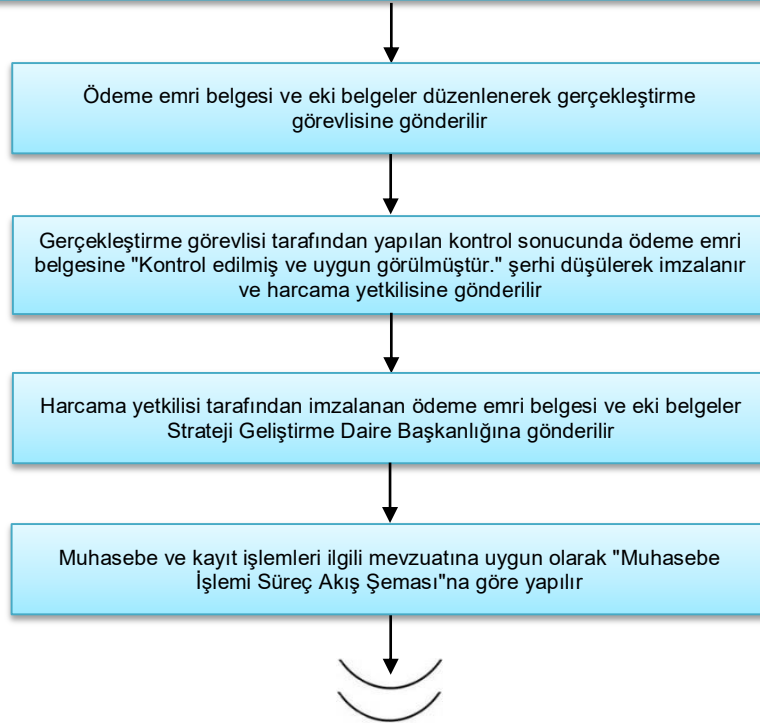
Ödeme emri belgesi ve eki belgeler düzenlenerek gerçekleştirme görevlisine gönderilir

Gerçekleştirme görevlisi tarafından yapılan kontrol sonucunda ödeme emri belgesine "Kontrol edilmiş ve uygun görülmüştür." şerhi düşülerek imzalanır ve harcama yetkilisine gönderilir

Harcama yetkilisi tarafından imzalanan ödeme emri belgesi ve eki belgeler Strateji Geliştirme Daire Başkanlığına gönderilir

Muhasebe ve kayıt işlemleri ilgili mevzuatına uygun olarak "Muhasebe İşlemi Süreç Akış Şeması"na göre yapılır